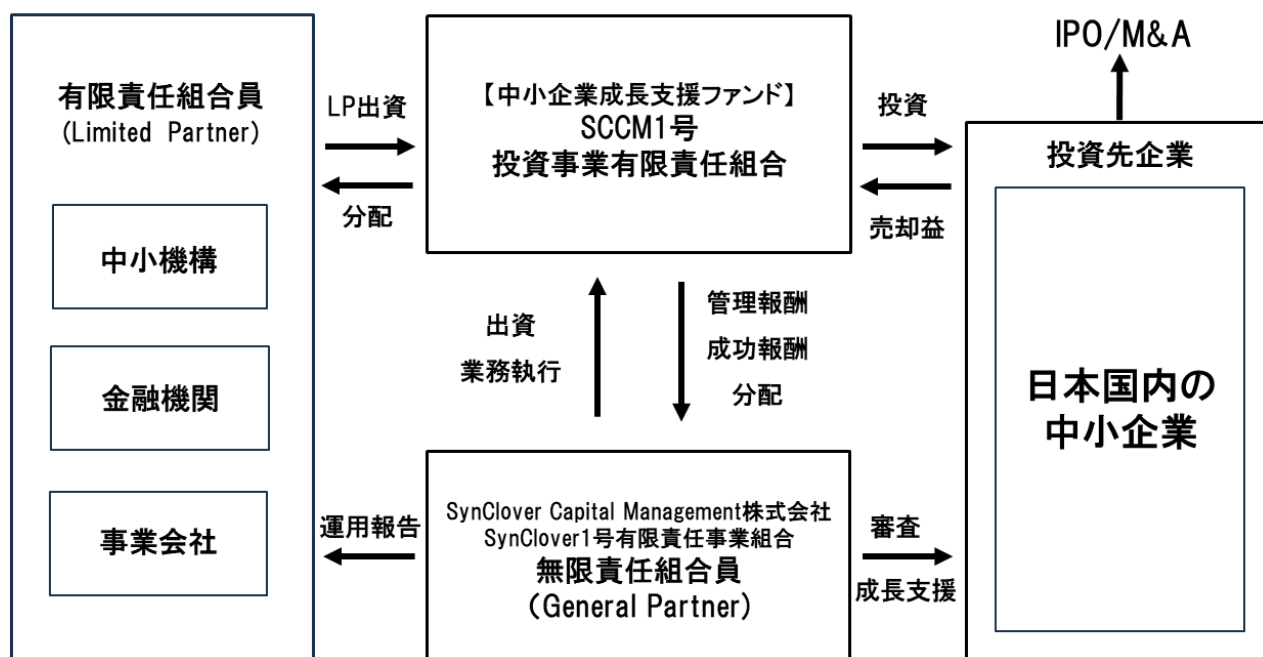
有限責任組合員
(Limited Partner)

中小機構

金融機関

事業会社

LP出資

分配

【中小企業成長支援ファンド】
SCCM1号
投資事業有限責任組合

投資

売却益

IPO/M&A

投資先企業

日本国内の
中小企業

出資
業務執行

管理報酬
成功報酬
分配

運用報告

SynClover Capital Management株式会社
SynClover1号有限責任事業組合
無限責任組合員
(General Partner)

審査
成長支援